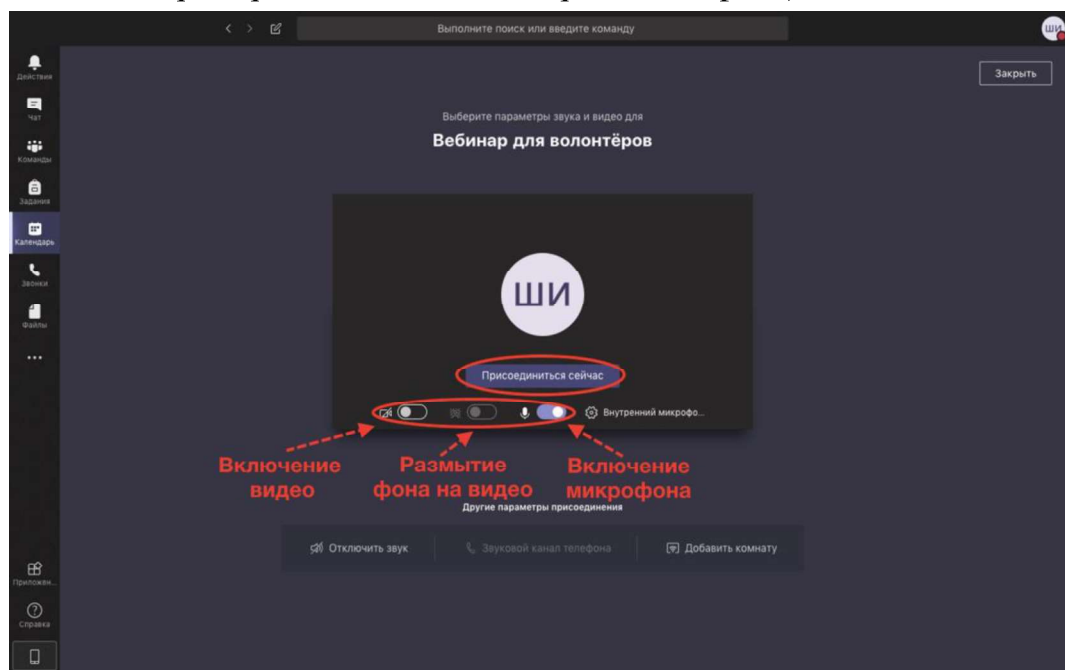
Выполните поиск или введите команду

ШИ

Действия
Чат
Команды
Задания
Календарь
Звонки
Файлы
...

Закрыть

Выберите параметры звука и видео для
Вебинар для волонтёров

ШИ

Присоединиться сейчас

Внутренний микрофо...

Включение видео

Размытие фона на видео

Включение микрофона

Другие параметры присоединения

Отключить звук
Звуковой канал телефона
Добавить комнату

Приложен...
Справка